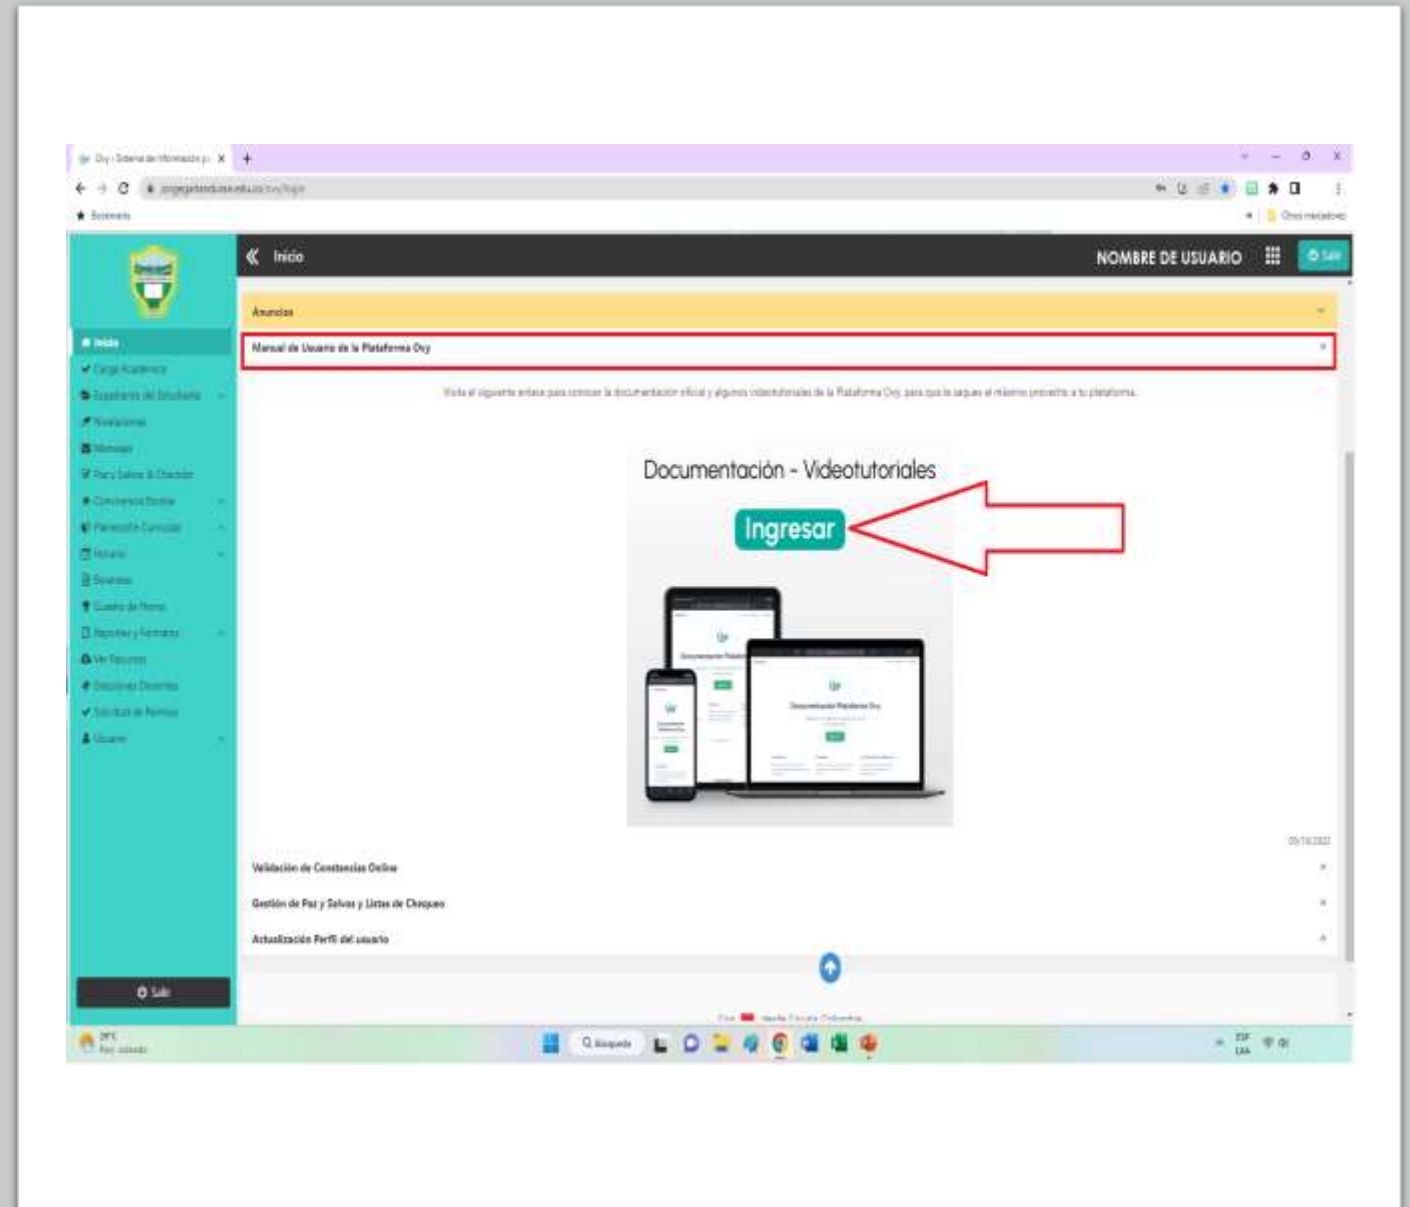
Ovy - Sistema de Información p ×  +

Bookmarks

Otros marcadores

Inicio

NOMBRE DE USUARIO

Salir

Inicio
Carga Académica
Expediente del Estudiante
Nivelaciones
Mensajes
Paz y Salvos & Chequeo
Convivencia Escolar
Planeación Curricular
Horario
Boletines
Cuadro de Honor
Reportes y Formatos
Ver Recursos
Directivas Docentes
Solicitud de Permisos
Usuario

Salir

Anuncios

Manual de Usuario de la Plataforma Ovy

Visita el siguiente enlace para conocer la documentación oficial y algunos videotutoriales de la Plataforma Ovy, para que le saques el máximo provecho a tu plataforma.

Documentación - Videotutoriales

Ingresar

Documentación Plataforma Ovy

Validación de Constancias Online

Gestión de Paz y Salvos y Listas de Chequeo

Actualización Perfil del usuario

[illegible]

Búsqueda

ESP LAA